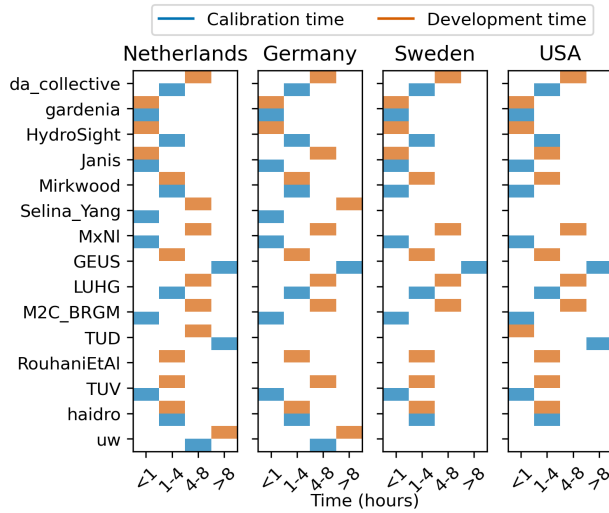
Calibration time
Development time

Netherlands
Germany
Sweden
USA

da_collective
gardenia
HydroSight
Janis
Mirkwood
Selina_Yang
MxNI
GEUS
LUHG
M2C_BRGM
TUD
RouhaniEtAl
TUV
haidro
uw

<1
1-4
4-8
>8
<1
1-4
4-8
>8
<1
1-4
4-8
>8
<1
1-4
4-8
>8

Time (hours)